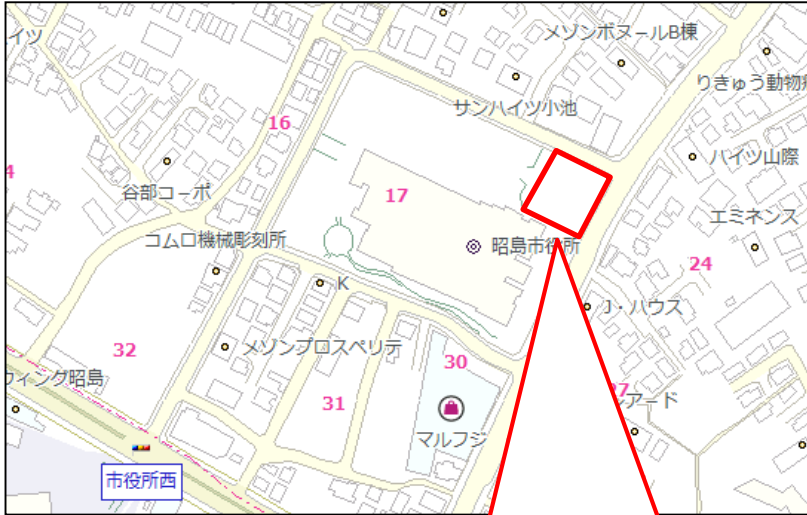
イツ
メゾンボヌールB棟
りきゅう動物
サンハイツ小池
16
ハイツ山際
4
谷部コーポ
17
エミネンス
コムロ機械彫刻所
昭島市役所
24
K
J・ハウス
32
メゾンプロスペリテ
30
ィング昭島
27
31
アード
マルフジ
市役所西